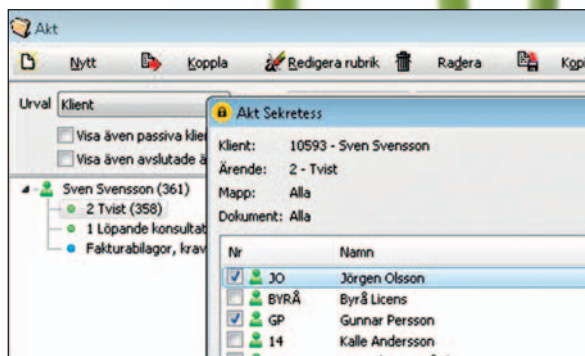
Akt

Nytt Koppla Redigera rubrik Radera Kop

Urval Klient

Visa även passiva klie

Visa även avslutade ä

Sven Svensson (361)

2 Tvist (358)

1 Löpande konsultat

Fakturabilagor, krav

Akt Sekretess

Klient: 10593 - Sven Svensson

Ärende: 2 - Tvist

Mapp: Alla

Dokument: Alla

| Nr | Namn |
|---|---|
| JO | Jörgen Olsson |
| BYRÅ | Byrå Licens |
| GP | Gunnar Persson |
| 14 | Kalle Andersson |